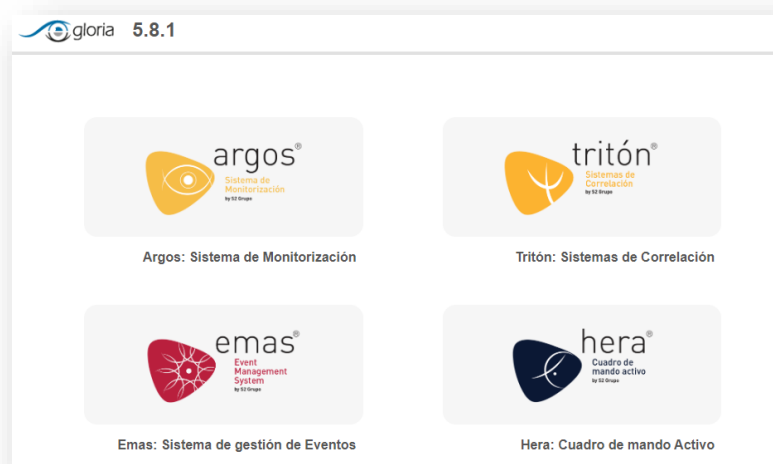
gloria 5.8.1

argos®
Sistema de Monitorización
by S2 Grupo

Argos: Sistema de Monitorización

tritón®
Sistemas de Correlación
by S2 Grupo

Tritón: Sistemas de Correlación

emas®
Event Management System
by S2 Grupo

Emas: Sistema de gestión de Eventos

hera®
Cuadro de mando activo
by S2 Grupo

Hera: Cuadro de mando Activo